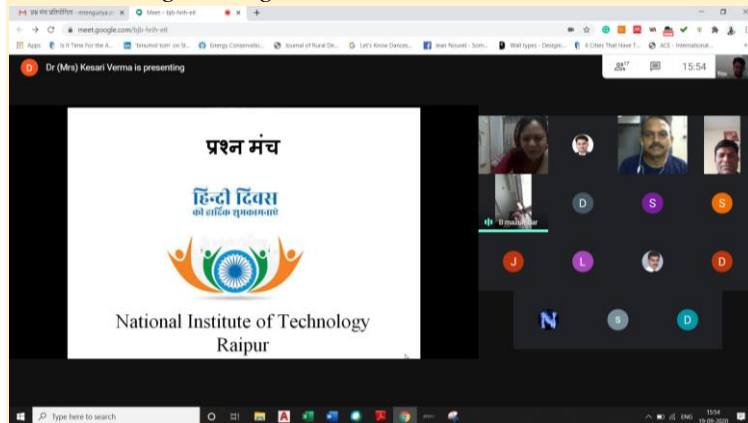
प्रश्न मंच प्रतियोगिता - mtenguriya... × Meet - bjb-hrih-eit × +

meet.google.com/bjb-hrih-eit

Apps Is It Time For the A... Tenured torn' on St... Energy Conservatio... Journal of Rural De... Let's Know Dances... Jean Nouvel - Som... Wall types - Designi... 6 Cities That Have T... ACE - International...

D Dr (Mrs) Kesari Verma is presenting

17

15:54

प्रश्न मंच

हिन्दी दिवस
की हार्दिक शुभकामनाएं

National Institute of Technology
Raipur

D S S

J L D

N S D

Type here to search

ENG 15:54 19-09-2020